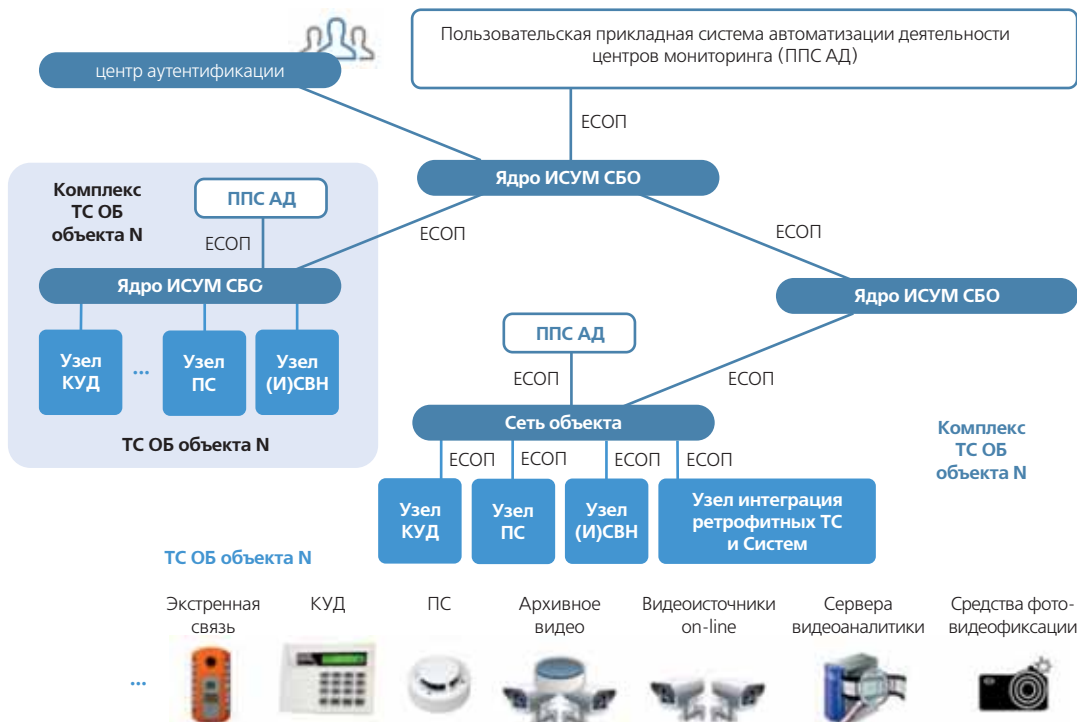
центр аутентификации

Пользовательская прикладная система автоматизации деятельности центров мониторинга (ППС АД)

ЕСОП

Ядро ИСУМ СБО

Комплекс ТС ОБ объекта N

ППС АД

ЕСОП

Ядро ИСУМ СБО

Узел КУД

...

Узел ПС

Узел (И)СВН

ТС ОБ объекта N

ЕСОП

ЕСОП

Ядро ИСУМ СБО

ППС АД

ЕСОП

ЕСОП

Сеть объекта

ЕСОП

ЕСОП

ЕСОП

ЕСОП

Комплекс ТС ОБ объекта N

Узел КУД

Узел ПС

Узел (И)СВН

Узел интеграция ретрофитных ТС и Систем

ТС ОБ объекта N

...

Экстренная связь

КУД

ПС

Архивное видео

Видеоисточники on-line

Сервера видеоаналитики

Средства фото-видеофиксации